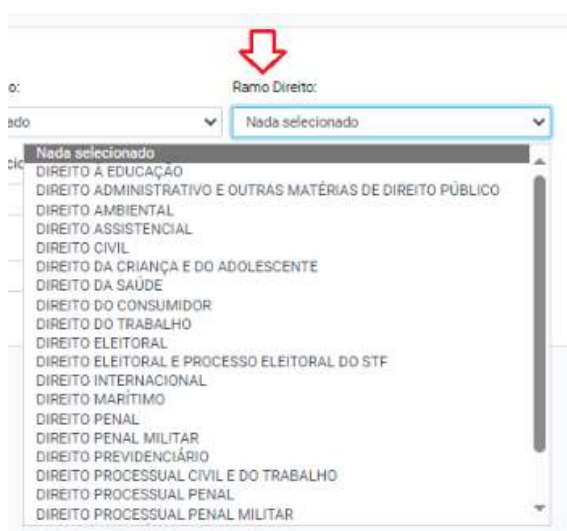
o:

ado

Ramo Direito:

Nada selecionado

Nada selecionado
DIREITO A EDUCAÇÃO
DIREITO ADMINISTRATIVO E OUTRAS MATÉRIAS DE DIREITO PÚBLICO
DIREITO AMBIENTAL
DIREITO ASSISTENCIAL
DIREITO CIVIL
DIREITO DA CRIANÇA E DO ADOLESCENTE
DIREITO DA SAÚDE
DIREITO DO CONSUMIDOR
DIREITO DO TRABALHO
DIREITO ELEITORAL
DIREITO ELEITORAL E PROCESSO ELEITORAL DO STF
DIREITO INTERNACIONAL
DIREITO MARÍTIMO
DIREITO PENAL
DIREITO PENAL MILITAR
DIREITO PREVIDENCIÁRIO
DIREITO PROCESSUAL CIVIL E DO TRABALHO
DIREITO PROCESSUAL PENAL
DIREITO PROCESSUAL PENAL MILITAR